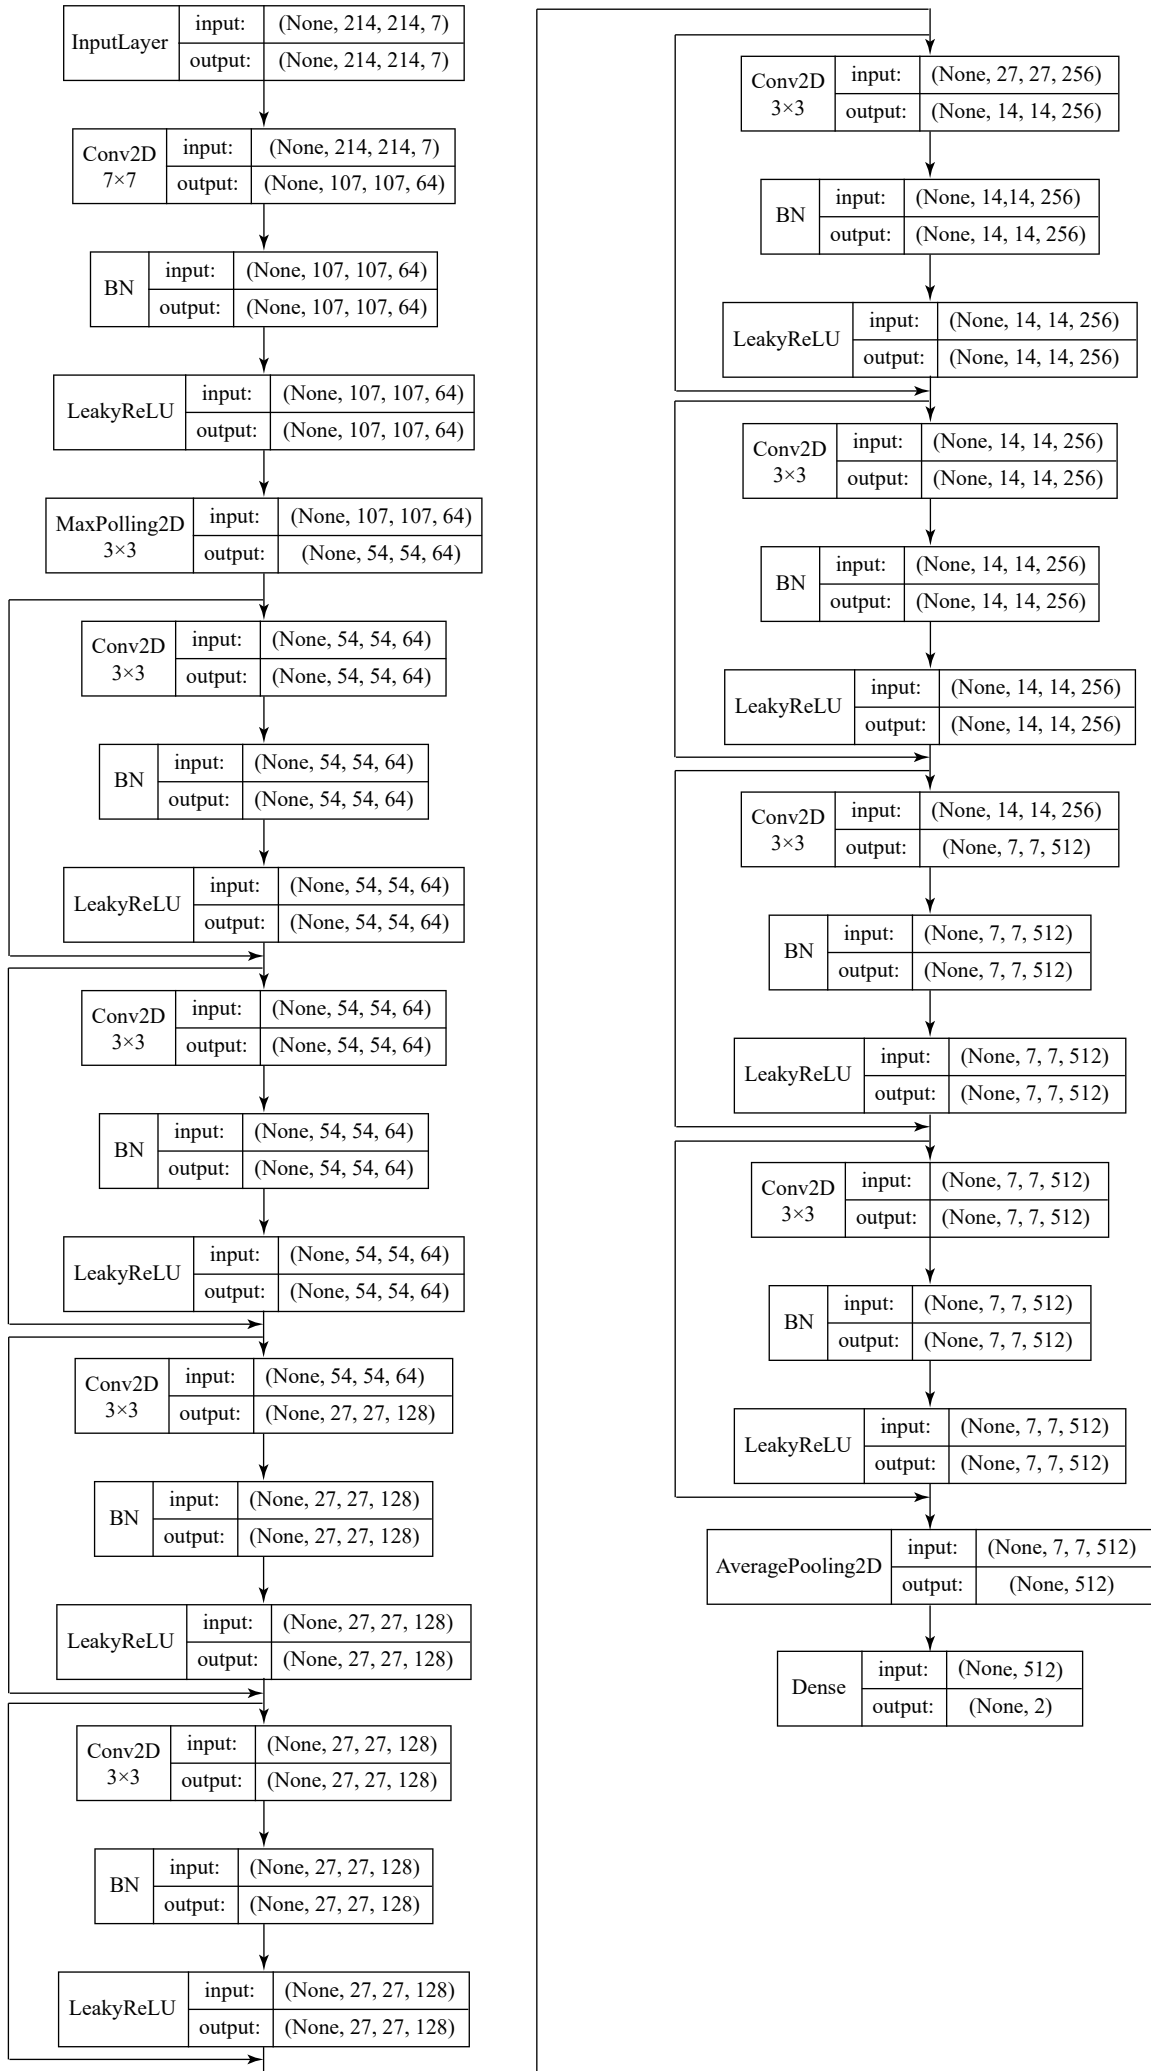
| InputLayer | input: | (None, 214, 214, 7) |
|---|---|---|
| | output: | (None, 214, 214, 7) |

| Conv2D 7×7 | input: | (None, 214, 214, 7) |
|---|---|---|
| | output: | (None, 107, 107, 64) |

| BN | input: | (None, 107, 107, 64) |
|---|---|---|
| | output: | (None, 107, 107, 64) |

| LeakyReLU | input: | (None, 107, 107, 64) |
|---|---|---|
| | output: | (None, 107, 107, 64) |

| MaxPolling2D 3×3 | input: | (None, 107, 107, 64) |
|---|---|---|
| | output: | (None, 54, 54, 64) |

| Conv2D 3×3 | input: | (None, 54, 54, 64) |
|---|---|---|
| | output: | (None, 54, 54, 64) |

| BN | input: | (None, 54, 54, 64) |
|---|---|---|
| | output: | (None, 54, 54, 64) |

| LeakyReLU | input: | (None, 54, 54, 64) |
|---|---|---|
| | output: | (None, 54, 54, 64) |

| Conv2D 3×3 | input: | (None, 54, 54, 64) |
|---|---|---|
| | output: | (None, 54, 54, 64) |

| BN | input: | (None, 54, 54, 64) |
|---|---|---|
| | output: | (None, 54, 54, 64) |

| LeakyReLU | input: | (None, 54, 54, 64) |
|---|---|---|
| | output: | (None, 54, 54, 64) |

| Conv2D 3×3 | input: | (None, 54, 54, 64) |
|---|---|---|
| | output: | (None, 27, 27, 128) |

| BN | input: | (None, 27, 27, 128) |
|---|---|---|
| | output: | (None, 27, 27, 128) |

| LeakyReLU | input: | (None, 27, 27, 128) |
|---|---|---|
| | output: | (None, 27, 27, 128) |

| Conv2D 3×3 | input: | (None, 27, 27, 128) |
|---|---|---|
| | output: | (None, 27, 27, 128) |

| BN | input: | (None, 27, 27, 128) |
|---|---|---|
| | output: | (None, 27, 27, 128) |

| LeakyReLU | input: | (None, 27, 27, 128) |
|---|---|---|
| | output: | (None, 27, 27, 128) |

| Conv2D 3×3 | input: | (None, 27, 27, 256) |
|---|---|---|
| | output: | (None, 14, 14, 256) |

| BN | input: | (None, 14,14, 256) |
|---|---|---|
| | output: | (None, 14, 14, 256) |

| LeakyReLU | input: | (None, 14, 14, 256) |
|---|---|---|
| | output: | (None, 14, 14, 256) |

| Conv2D 3×3 | input: | (None, 14, 14, 256) |
|---|---|---|
| | output: | (None, 14, 14, 256) |

| BN | input: | (None, 14, 14, 256) |
|---|---|---|
| | output: | (None, 14, 14, 256) |

| LeakyReLU | input: | (None, 14, 14, 256) |
|---|---|---|
| | output: | (None, 14, 14, 256) |

| Conv2D 3×3 | input: | (None, 14, 14, 256) |
|---|---|---|
| | output: | (None, 7, 7, 512) |

| BN | input: | (None, 7, 7, 512) |
|---|---|---|
| | output: | (None, 7, 7, 512) |

| LeakyReLU | input: | (None, 7, 7, 512) |
|---|---|---|
| | output: | (None, 7, 7, 512) |

| Conv2D 3×3 | input: | (None, 7, 7, 512) |
|---|---|---|
| | output: | (None, 7, 7, 512) |

| BN | input: | (None, 7, 7, 512) |
|---|---|---|
| | output: | (None, 7, 7, 512) |

| LeakyReLU | input: | (None, 7, 7, 512) |
|---|---|---|
| | output: | (None, 7, 7, 512) |

| AveragePooling2D | input: | (None, 7, 7, 512) |
|---|---|---|
| | output: | (None, 512) |

| Dense | input: | (None, 512) |
|---|---|---|
| | output: | (None, 2) |